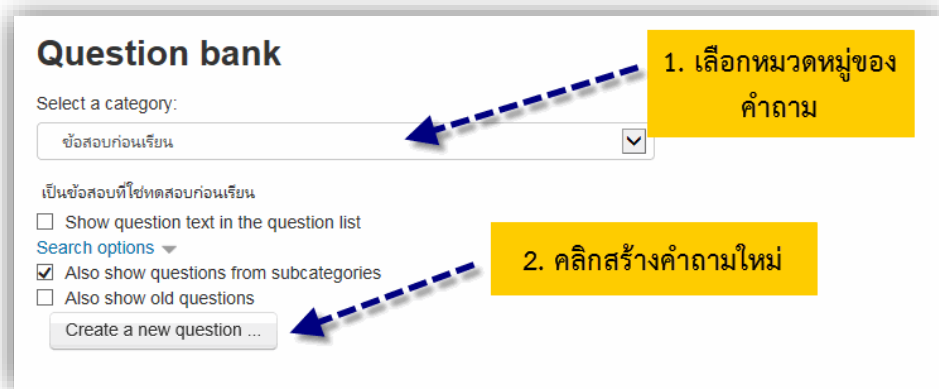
Question bank

Select a category:

ข้อสอบก่อนเรียน

เป็นข้อสอบที่ใช้ทดสอบก่อนเรียน

Show question text in the question list

Search options

Also show questions from subcategories

Also show old questions

Create a new question ...

1. เลือกหมวดหมู่ของคำถาม

2. คลิกสร้างคำถามใหม่